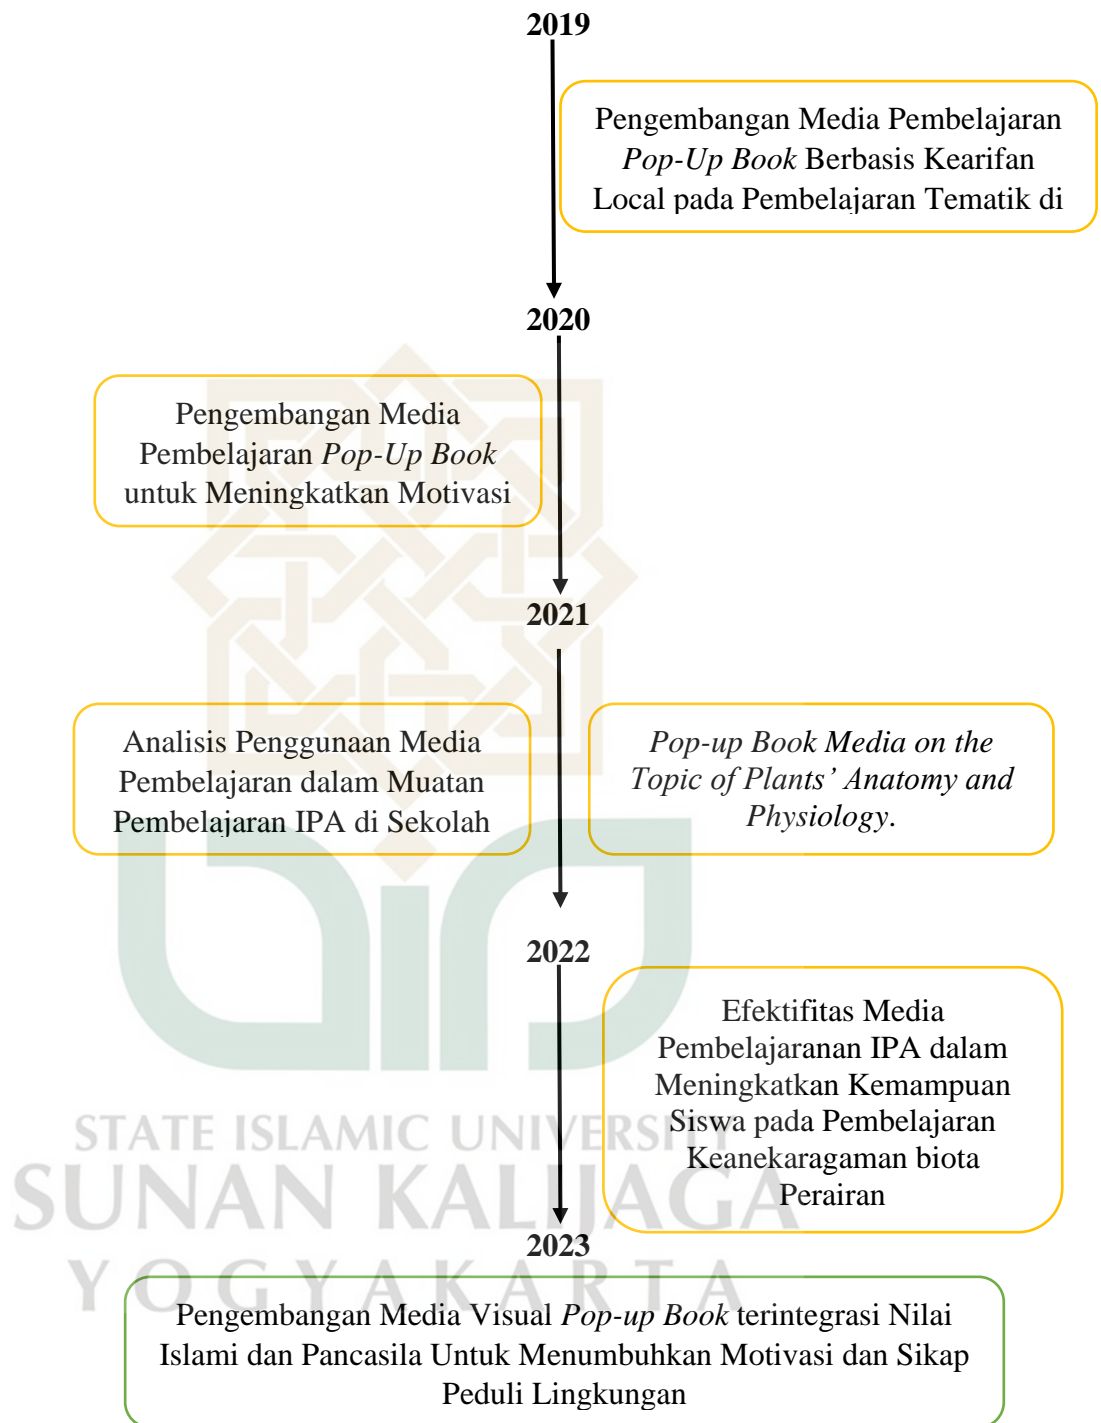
2019

Pengembangan Media Pembelajaran *Pop-Up Book* Berbasis Kearifan Local pada Pembelajaran Tematik di

2020

Pengembangan Media Pembelajaran *Pop-Up Book* untuk Meningkatkan Motivasi

2021

Analisis Penggunaan Media Pembelajaran dalam Muatan Pembelajaran IPA di Sekolah

*Pop-up Book Media on the Topic of Plants' Anatomy and Physiology*.

2022

Efektifitas Media Pembelajaranan IPA dalam Meningkatkan Kemampuan Siswa pada Pembelajaran Keanekaragaman biota Perairan

2023

Pengembangan Media Visual *Pop-up Book* terintegrasi Nilai Islami dan Pancasila Untuk Menumbuhkan Motivasi dan Sikap Peduli Lingkungan

STATE ISLAMIC UNIVERSITY
SUNAN KALIJAGA
YOGYAKARTA